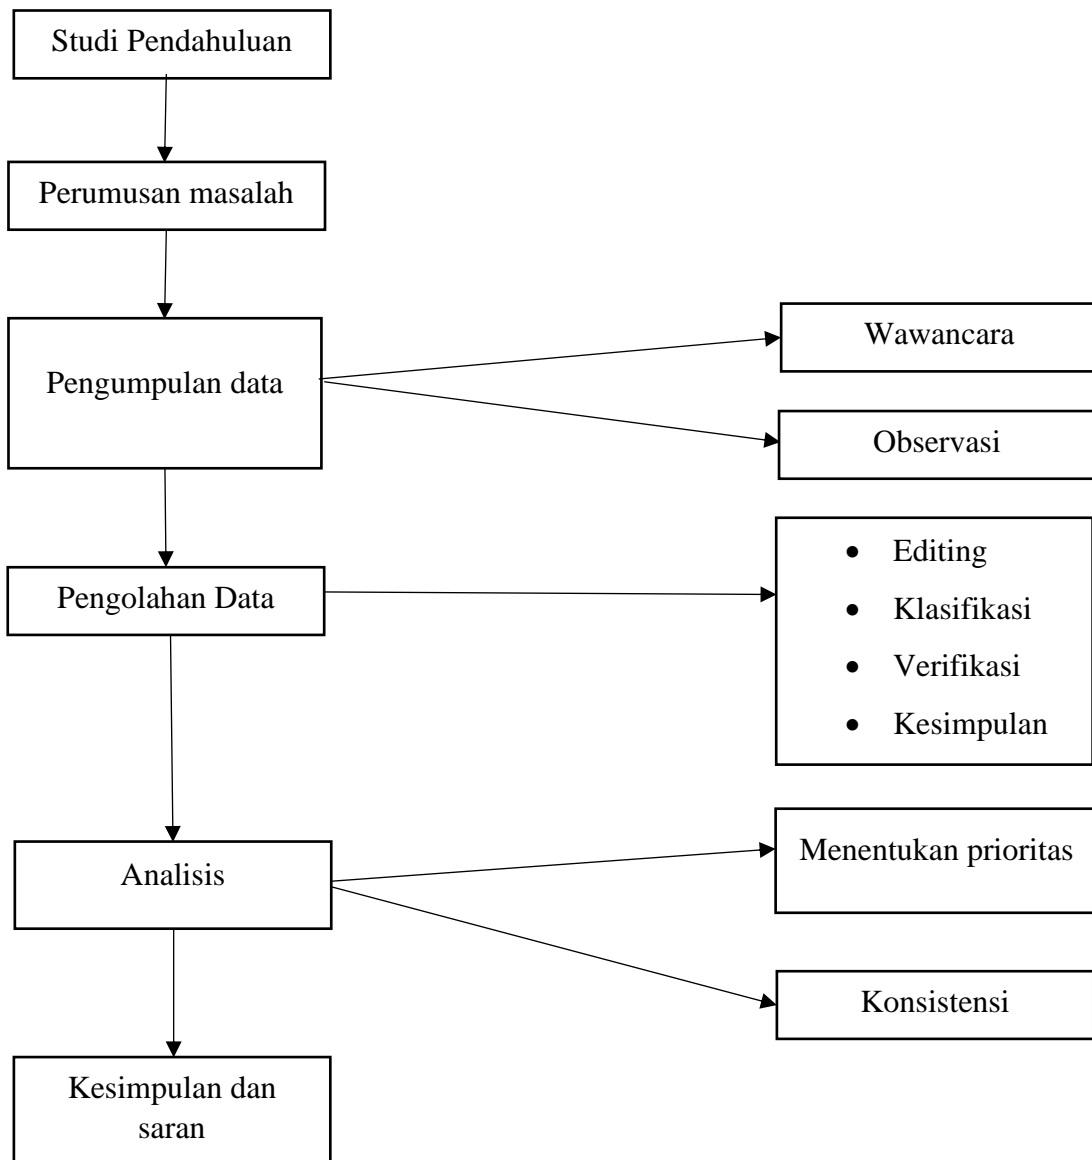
Studi Pendahuluan

Perumusan masalah

Pengumpulan data

Wawancara

Observasi

Pengolahan Data

- Editing
- Klasifikasi
- Verifikasi
- Kesimpulan

Analisis

Menentukan prioritas

Konsistensi

Kesimpulan dan saran